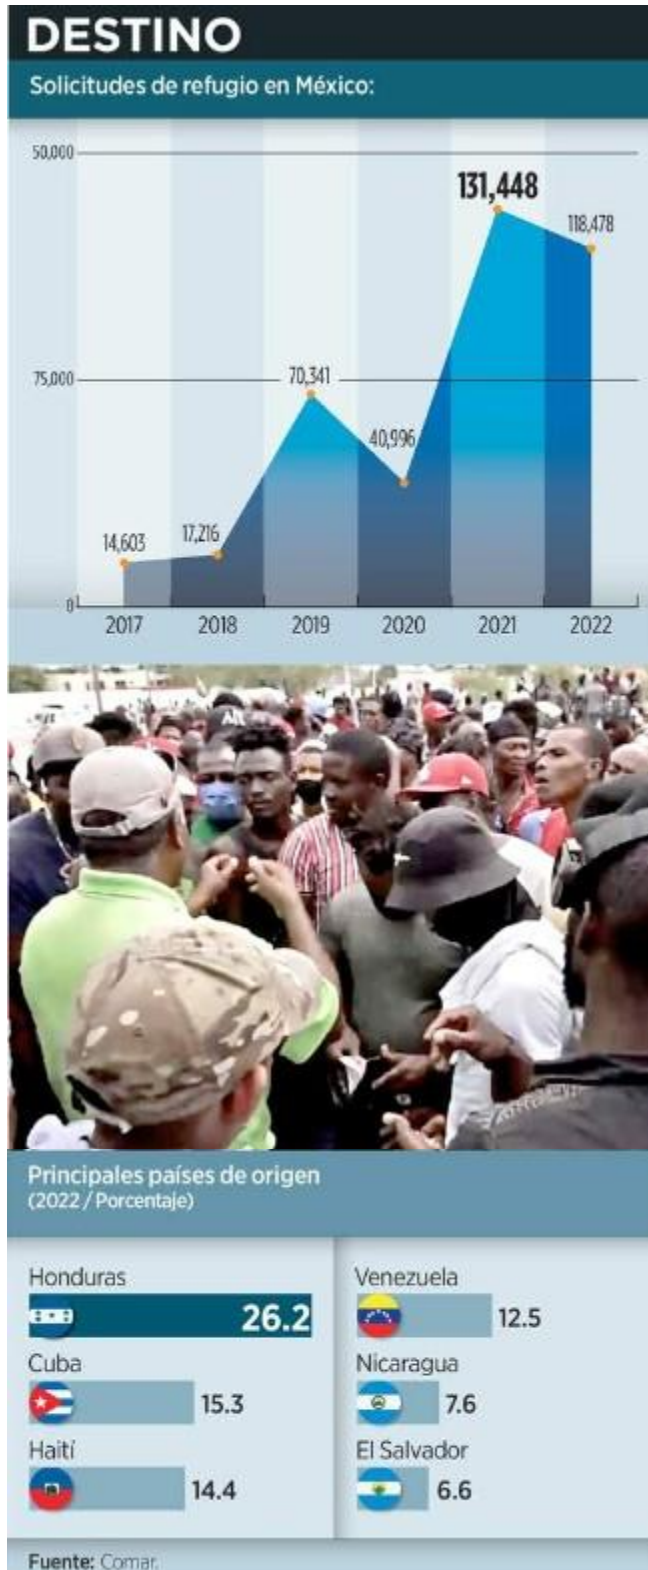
DESTINO

Solicitudes de refugio en México:

50,000
75,000
0

14,603
17,216
70,341
40,996
131,448
118,478

2017
2018
2019
2020
2021
2022

Principales países de origen
(2022 / Porcentaje)

Honduras
26.2

Cuba
15.3

Haití
14.4

Venezuela
12.5

Nicaragua
7.6

El Salvador
6.6

Fuente: Comar.